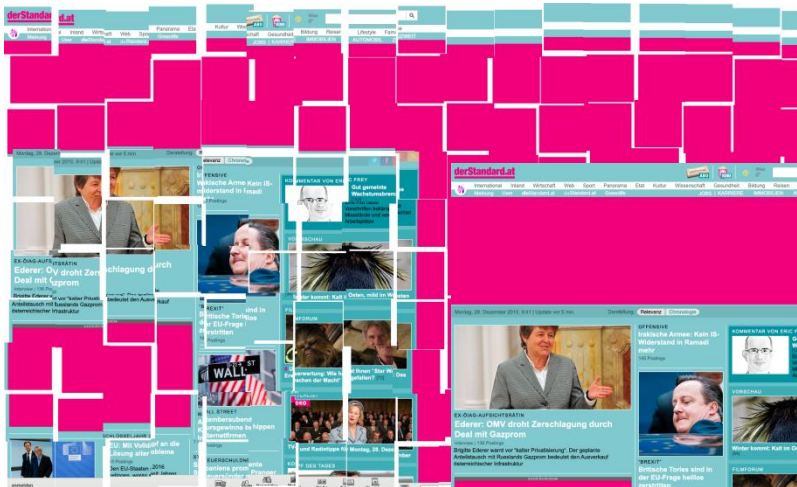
derStandard.at

International Inland Wirtschaft Web Sport Panorama Etat Kultur Wissenschaft Gesundheit Bildung Reisen

Montag, 28. Dezember 2015, 9:41 | Update vor 5 min. Darstellung: Relevanz Chronologie

EX-ÖIAG-AUFSICHTSRÄTIN
Ederer: OMV droht Zerschlagung durch Deal mit Gazprom

Interview | 146 Postings

Brigitte Ederer warnt vor "kalter Privatisierung". Der geplante Arbeitstausch mit Russlands Gazprom bedeutet den Ausverkauf österreichischer Infrastruktur

OFFENSIVE
Irakische Armee: Kein IS-Widerstand in Ramadi mehr

140 Postings

KOMMENTAR VON ERIC FREY
Gut gemeinte Wachstumsbremse

VORSCHAU
Winter kommt: Kalt im Osten, mild im Westen

"BREXIT"
Britische Tories sind in der EU-Frage heillos zerstritten

FILMFORUM

WALL STREET

SCHLUSSPUNKT